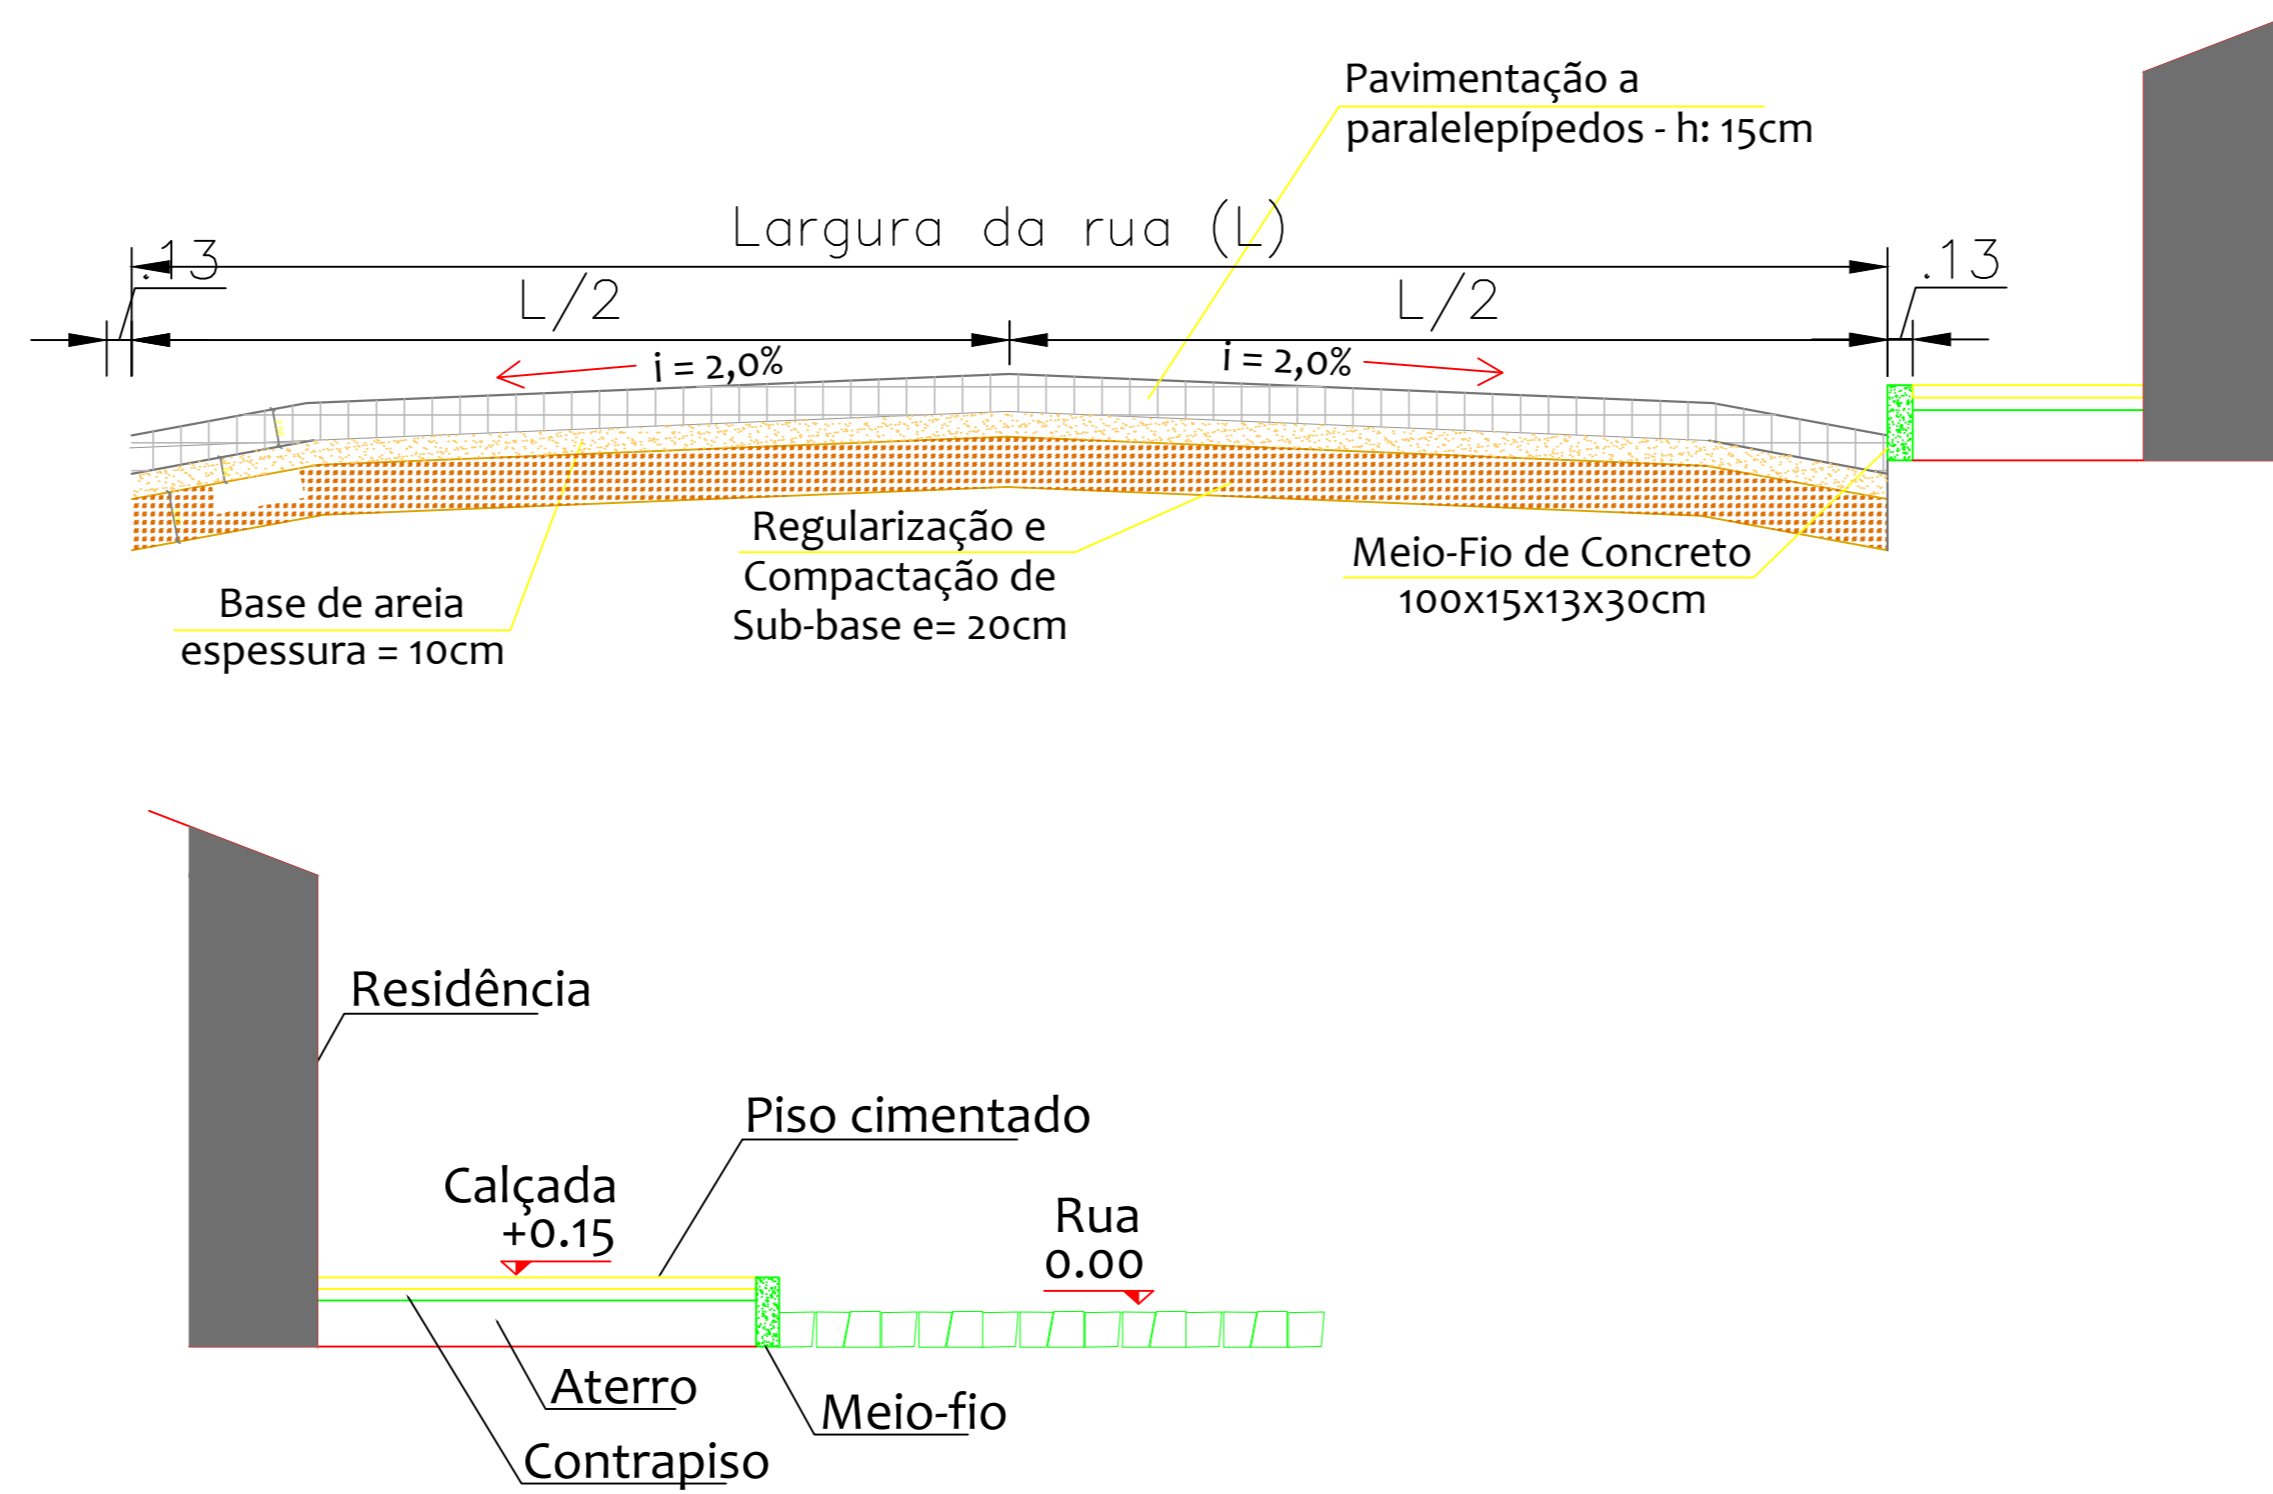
Pavimentação a paralelepípedos - h: 15cm

Largura da rua (L)

.13

L/2

L/2

.13

i = 2,0%

i = 2,0%

Regularização e Compactação de Sub-base e= 20cm

Meio-Fio de Concreto 100x15x13x30cm

Base de areia espessura = 10cm

Residência

Piso cimentado

Calçada +0.15

Rua 0.00

Aterro

Meio-fio

Contrapiso